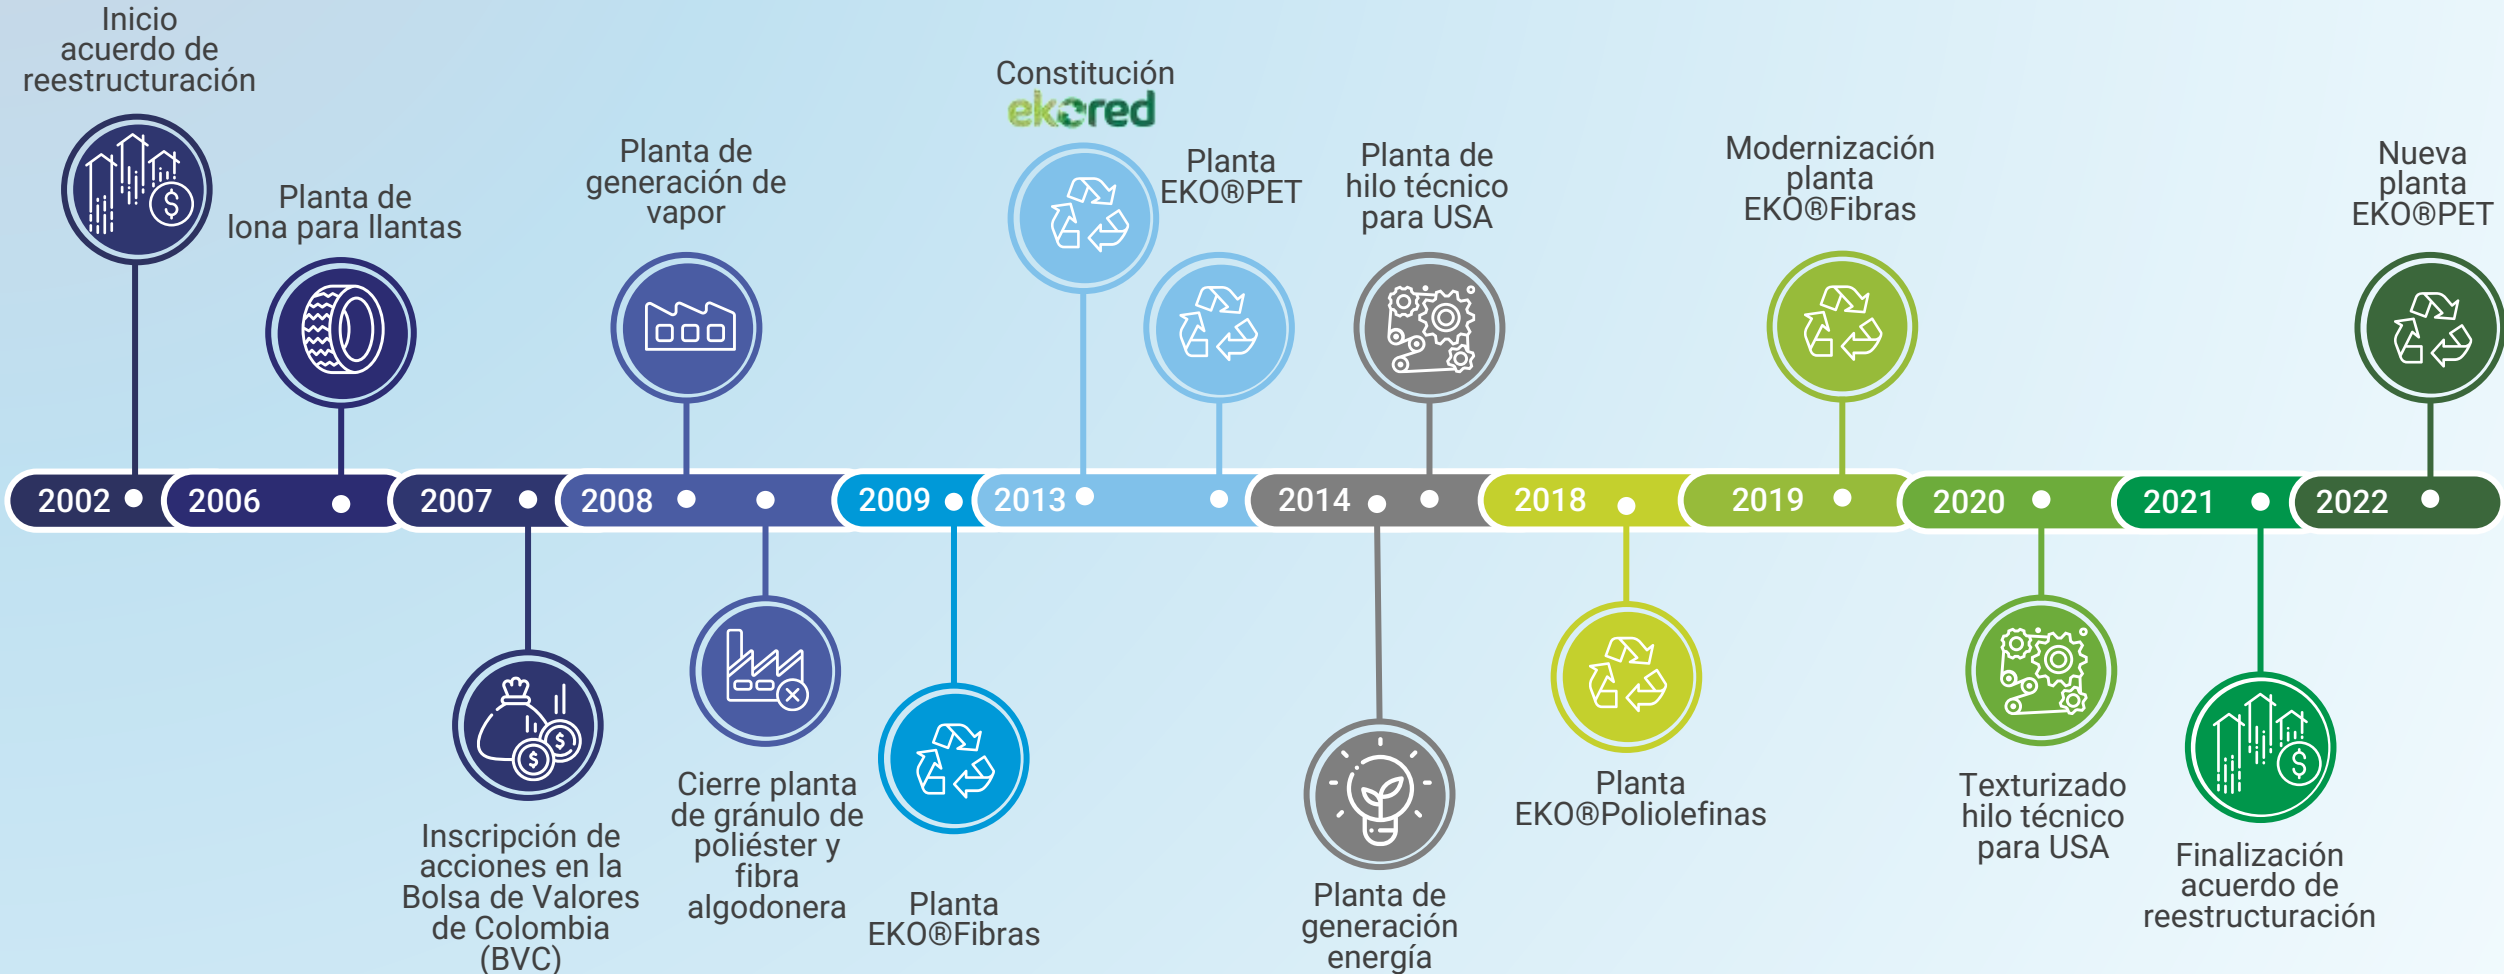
Inicio acuerdo de reestructuración

Planta de lona para llantas

Planta de generación de vapor

Constitución ekored

Planta EKO®PET

Planta de hilo técnico para USA

Modernización planta EKO®Fibras

Nueva planta EKO®PET

2002 2006 2007 2008 2009 2013 2014 2018 2019 2020 2021 2022

Inscripción de acciones en la Bolsa de Valores de Colombia (BVC)

Cierre planta de gránulo de poliéster y fibra algodonera

Planta EKO®Fibras

Planta de generación energía

Planta EKO®Poliolefinas

Texturizado hilo técnico para USA

Finalización acuerdo de reestructuración